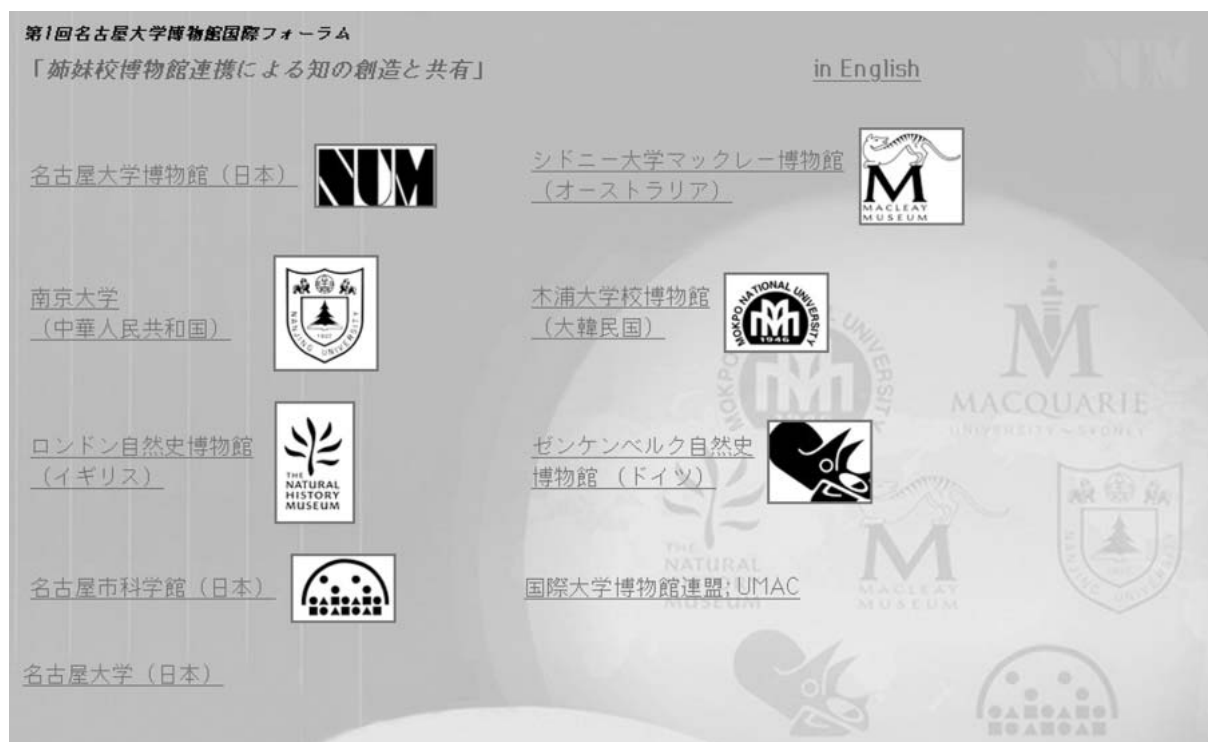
第1回名古屋大学博物館国際フォーラム
「姉妹校博物館連携による知の創造と共有」

in English

名古屋大学博物館（日本）

NUM

シドニー大学マックレー博物館（オーストラリア）

M
MACLEAY MUSEUM

南京大学（中華人民共和国）

NANJING UNIVERSITY

木浦大学校博物館（大韓民国）

MOKPO NATIONAL UNIVERSITY 1946

ロンドン自然史博物館（イギリス）

THE NATURAL HISTORY MUSEUM

ゼンケンベルク自然史博物館 （ドイツ）

名古屋市科学館（日本）

国際大学博物館連盟; UMAC

名古屋大学（日本）

NUM

MOKPO NATIONAL UNIVERSITY

M
MACQUARIE
UNIVERSITY ~ SYDNEY

THE NATURAL HISTORY MUSEUM

M
MACLEAY MUSEUM

NANJING UNIVERSITY